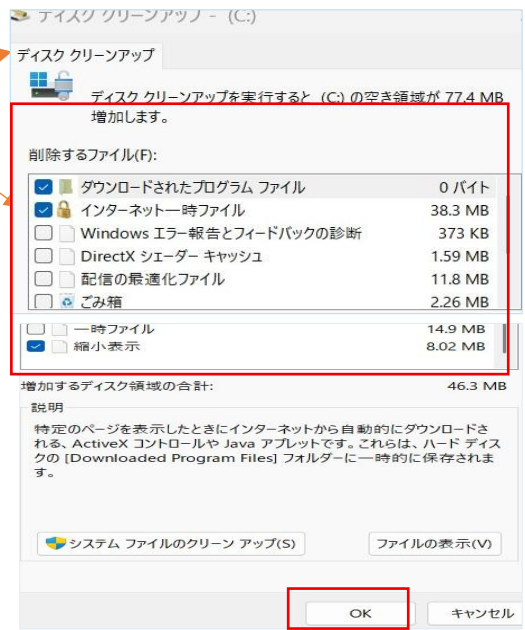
ディスク クリーンアップ - (C:)

ディスク クリーンアップ

ディスク クリーンアップを実行すると (C:) の空き領域が 77.4 MB 増加します。

削除するファイル(F):

| | ファイル | サイズ |
|---|---|---|
| ☑ | ダウンロードされたプログラム ファイル | 0 バイト |
| ☑ | インターネット一時ファイル | 38.3 MB |
| ☐ | Windows エラー報告とフィードバックの診断 | 373 KB |
| ☐ | DirectX シェーダー キャッシュ | 1.59 MB |
| ☐ | 配信の最適化ファイル | 11.8 MB |
| ☐ | ごみ箱 | 2.26 MB |
| ☐ | 一時ファイル | 14.9 MB |
| ☑ | 縮小表示 | 8.02 MB |

増加するディスク領域の合計: 46.3 MB

説明

特定のページを表示したときにインターネットから自動的にダウンロードされる、ActiveX コントロールや Java アプレットです。これらは、ハード ディスクの [Downloaded Program Files] フォルダーに一時的に保存されます。

システム ファイルのクリーン アップ(S)

ファイルの表示(V)

OK

キャンセル